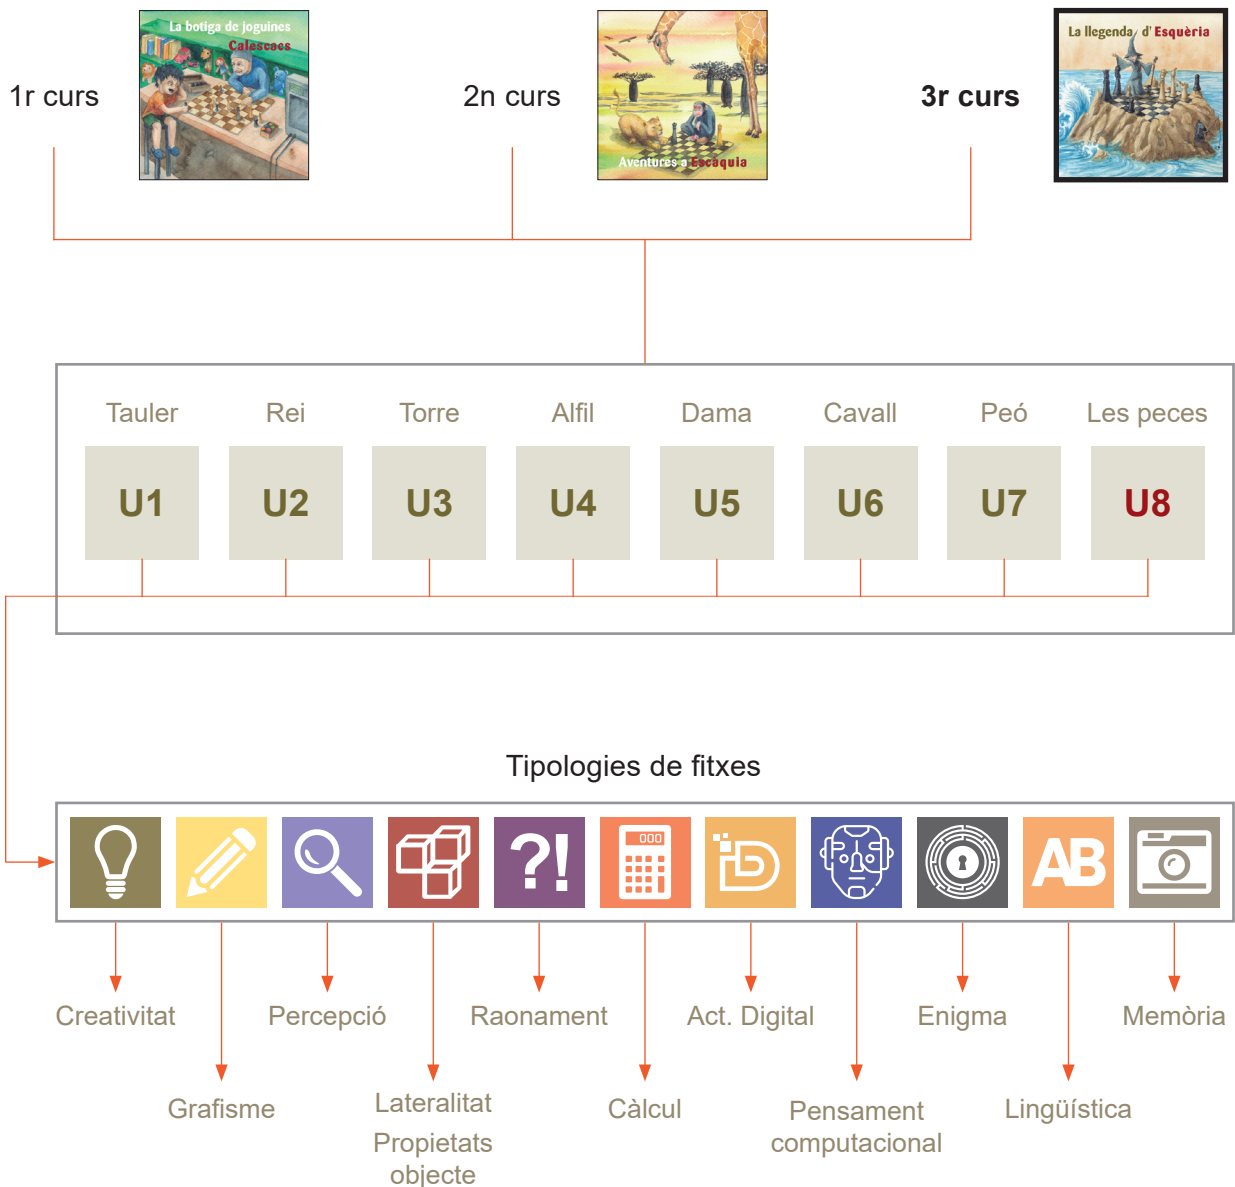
1r curs

La botiga de joguines Calescacs

2n curs

Aventures a Escaquia

3r curs

La llegenda d' Esquèria

Tauler
U1

Rei
U2

Torre
U3

Alfil
U4

Dama
U5

Cavall
U6

Peó
U7

Les peces
U8

Tipologies de fitxes

?!

000

AB

Creativitat

Grafisme

Percepció

Lateralitat
Propietats objecte

Raonament

Càlcul

Act. Digital

Pensament computacional

Enigma

Lingüística

Memòria